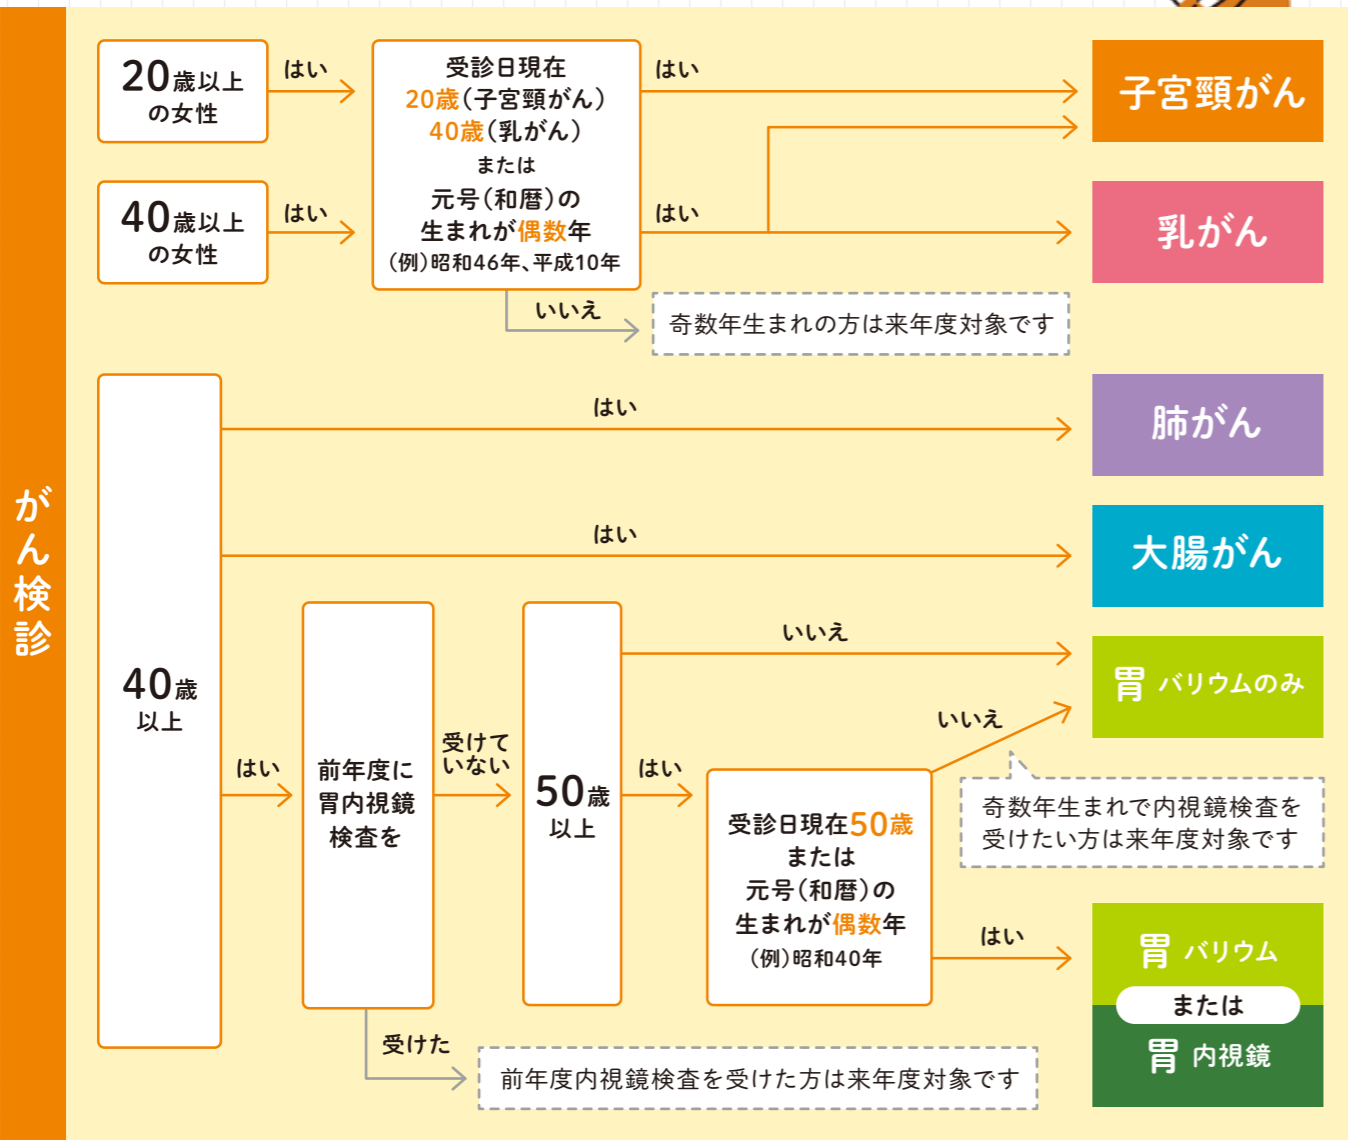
がん検診

20歳以上の女性

はい

40歳以上の女性

はい

受診日現在
20歳(子宮頸がん)
40歳(乳がん)
または
元号(和暦)の
生まれが偶数年
(例)昭和46年、平成10年

はい

子宮頸がん

はい

乳がん

いいえ

奇数年生まれの方は来年度対象です

40歳以上

はい

肺がん

はい

大腸がん

はい

前年度に胃内視鏡検査を

受けていない

50歳以上

いいえ

胃 バリウムのみ

はい

受診日現在50歳
または
元号(和暦)の
生まれが偶数年
(例)昭和40年

いいえ

奇数年生まれで内視鏡検査を受けたい方は来年度対象です

はい

胃 バリウム
または
胃 内視鏡

受けた

前年度内視鏡検査を受けた方は来年度対象です